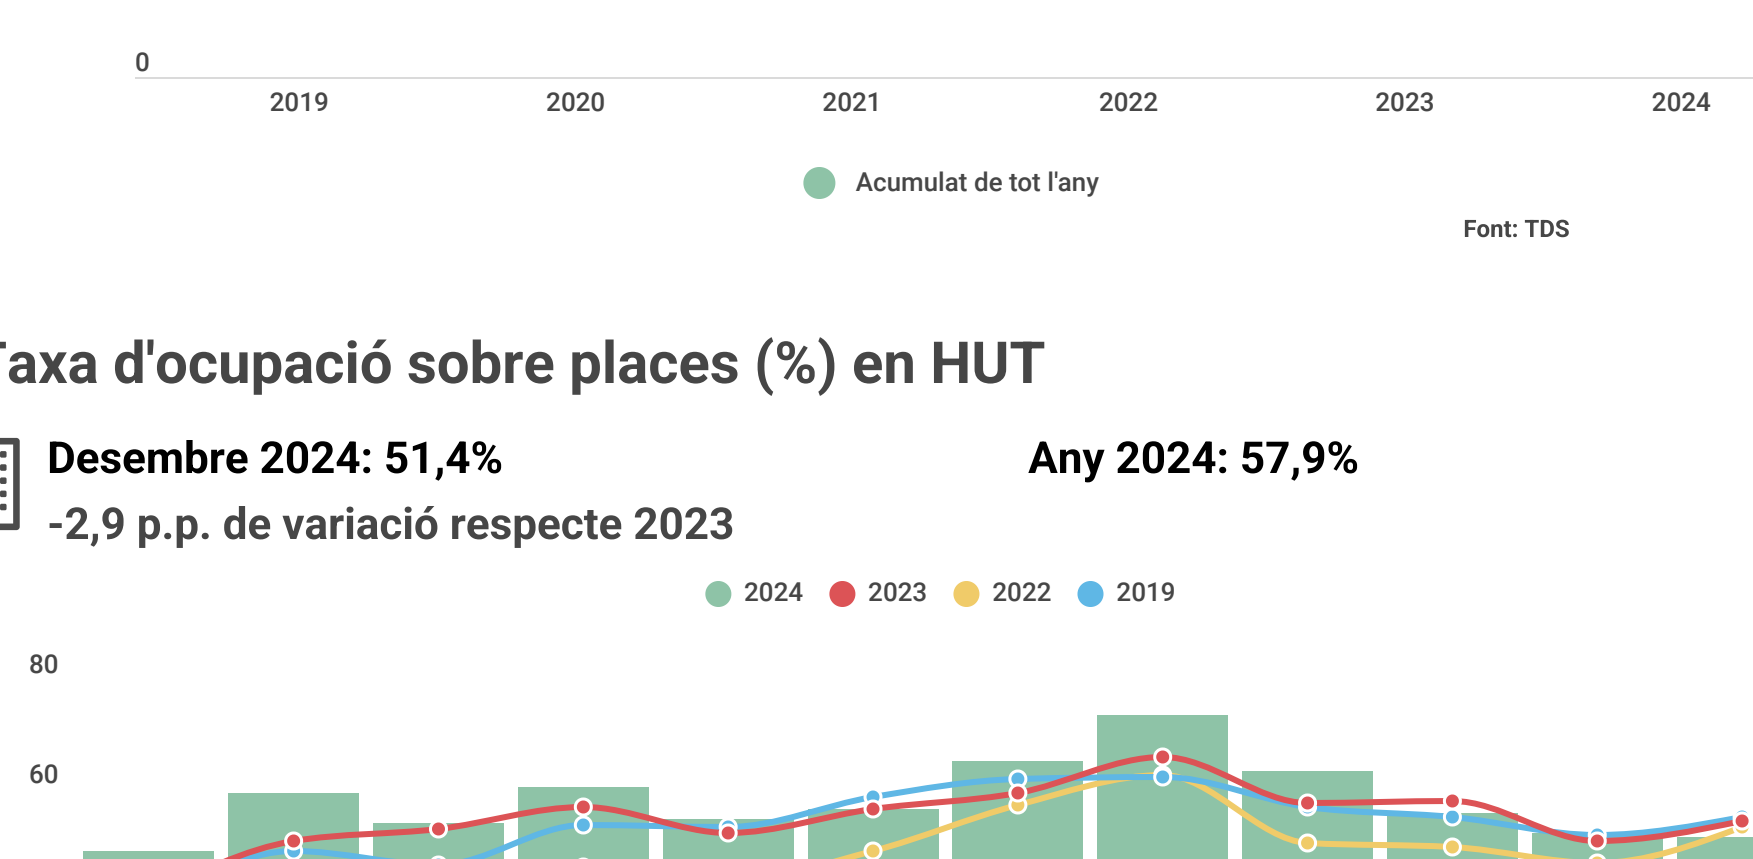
0

2019 2020 2021 2022 2023 2024

Acumulat de tot l'any

Font: TDS

axa d'ocupació sobre places (%) en HUT

Desembre 2024: 51,4%

-2,9 p.p. de variació respecte 2023

Any 2024: 57,9%

2024 2023 2022 2019

80

60